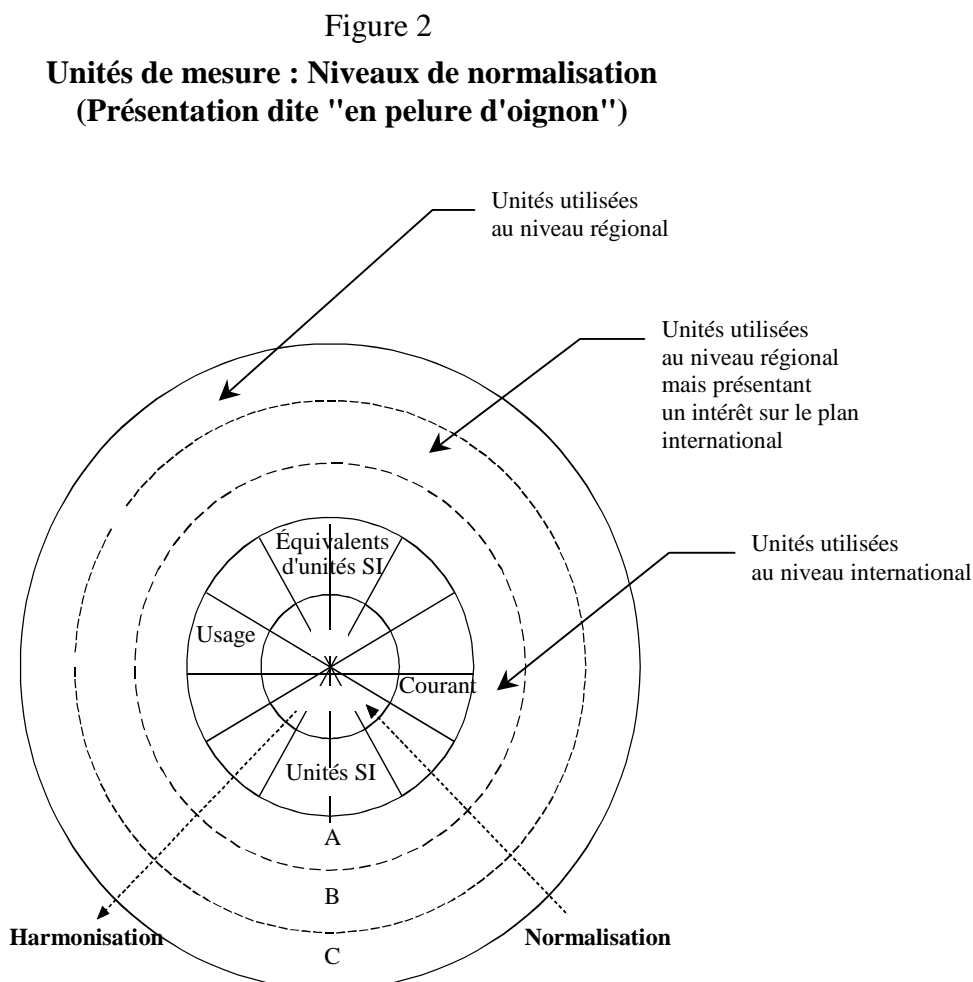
Figure 2

**Unités de mesure : Niveaux de normalisation (Présentation dite "en pelure d'oignon")**

Unités utilisées au niveau régional

Unités utilisées au niveau régional mais présentant un intérêt sur le plan international

Unités utilisées au niveau international

Équivalents d'unités SI

Usage

Courant

Unités SI

A

B

C

Harmonisation

Normalisation